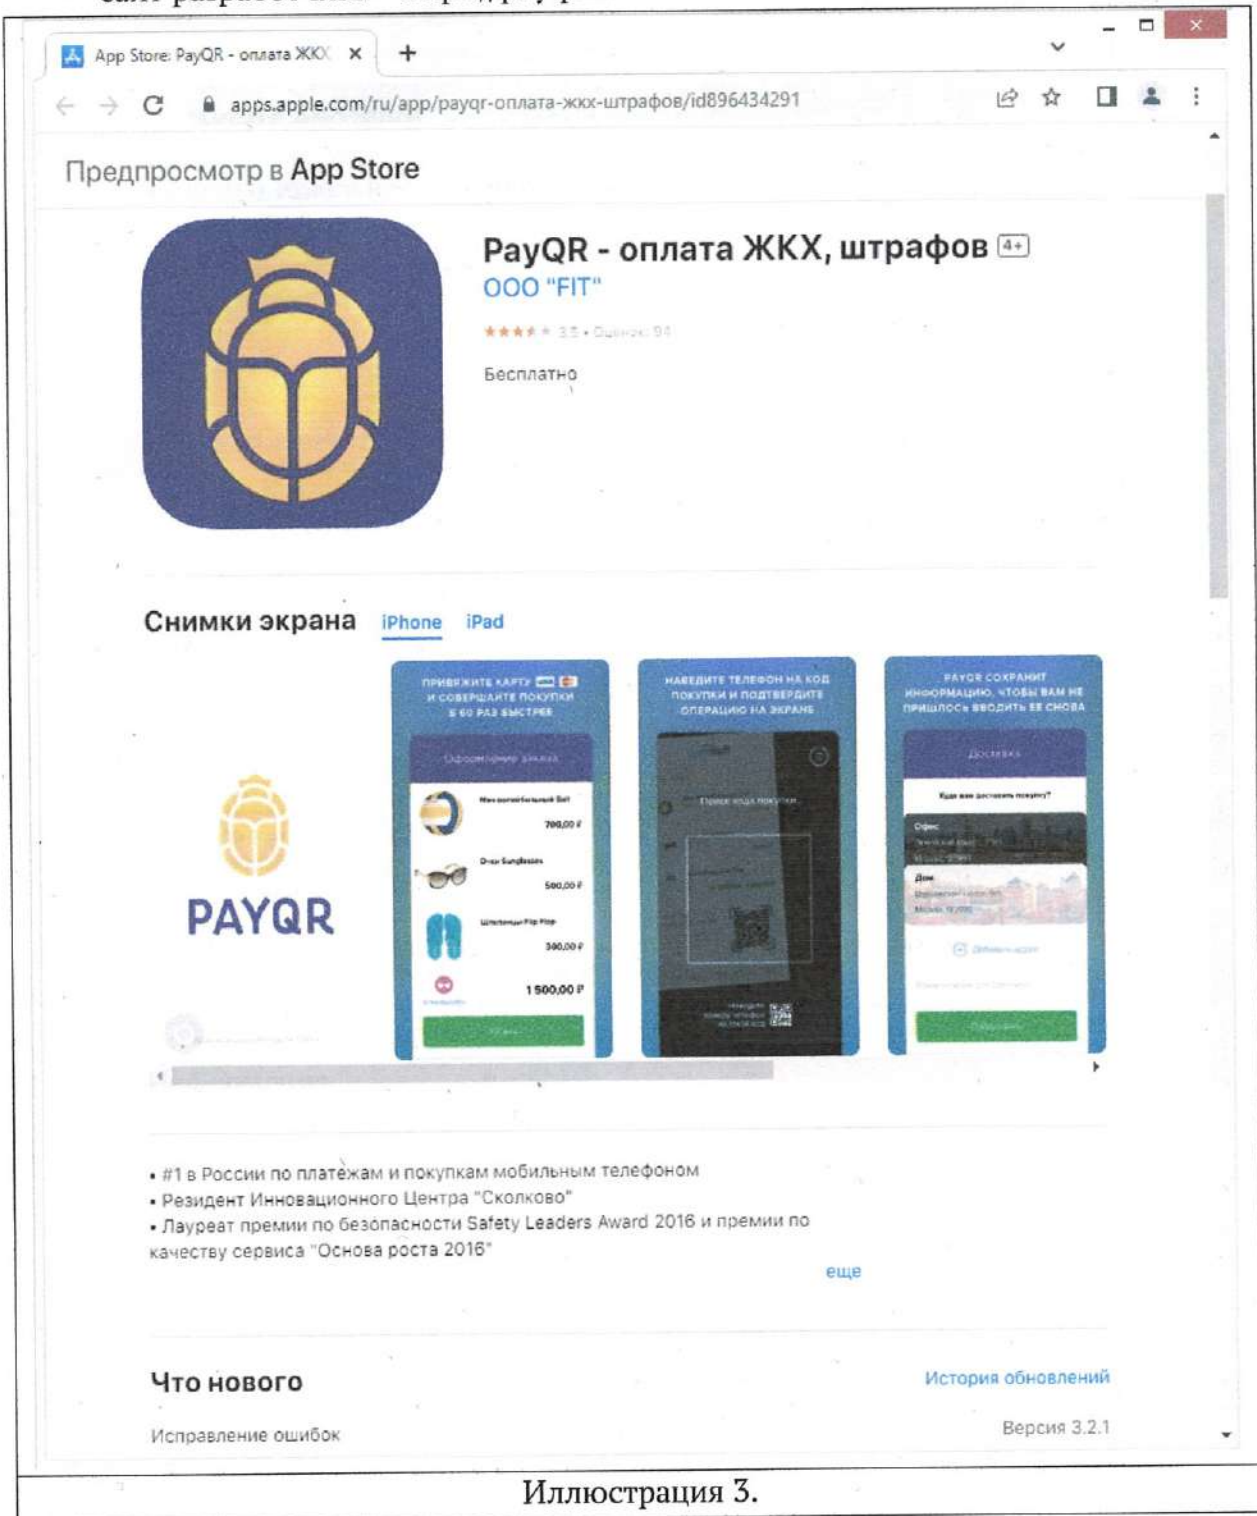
App Store: PayQR - оплата ЖКХ ×

apps.apple.com/ru/app/payqr-оплата-жкх-штрафов/id896434291

Предпросмотр в App Store

PayQR - оплата ЖКХ, штрафов 4+

ООО "FIT"

★★★★★ 3.5 • Оценок: 94

Бесплатно

Снимки экрана iPhone iPad

PAYQR

ПРИВЯЖИТЕ КАРТУ И СОВЕРШАЙТЕ ПОКУПКИ В 60 РАЗ БЫСТРЕЕ

Оформление заказа

700,00 ₽

500,00 ₽

300,00 ₽

1 500,00 ₽

НАВЕДИТЕ ТЕЛЕФОН НА КОД ПОКУПКИ И ПОДТВЕРДИТЕ ОПЕРАЦИЮ НА ЭКРАНЕ

Поиск кода покупки

PAYQR СОХРАНИТ ИНФОРМАЦИЮ, ЧТОБЫ ВАМ НЕ ПРИШЛОСЬ ВВОДИТЬ ЕЕ СНОВА

Доставка

Куда вам доставить покупку?

Офис

Дом

• #1 в России по платежам и покупкам мобильным телефоном
• Резидент Инновационного Центра "Сколково"
• Лауреат премии по безопасности Safety Leaders Award 2016 и премии по качеству сервиса "Основа роста 2016"

еще

Что нового

История обновлений

Исправление ошибок

Версия 3.2.1

Иллюстрация 3.